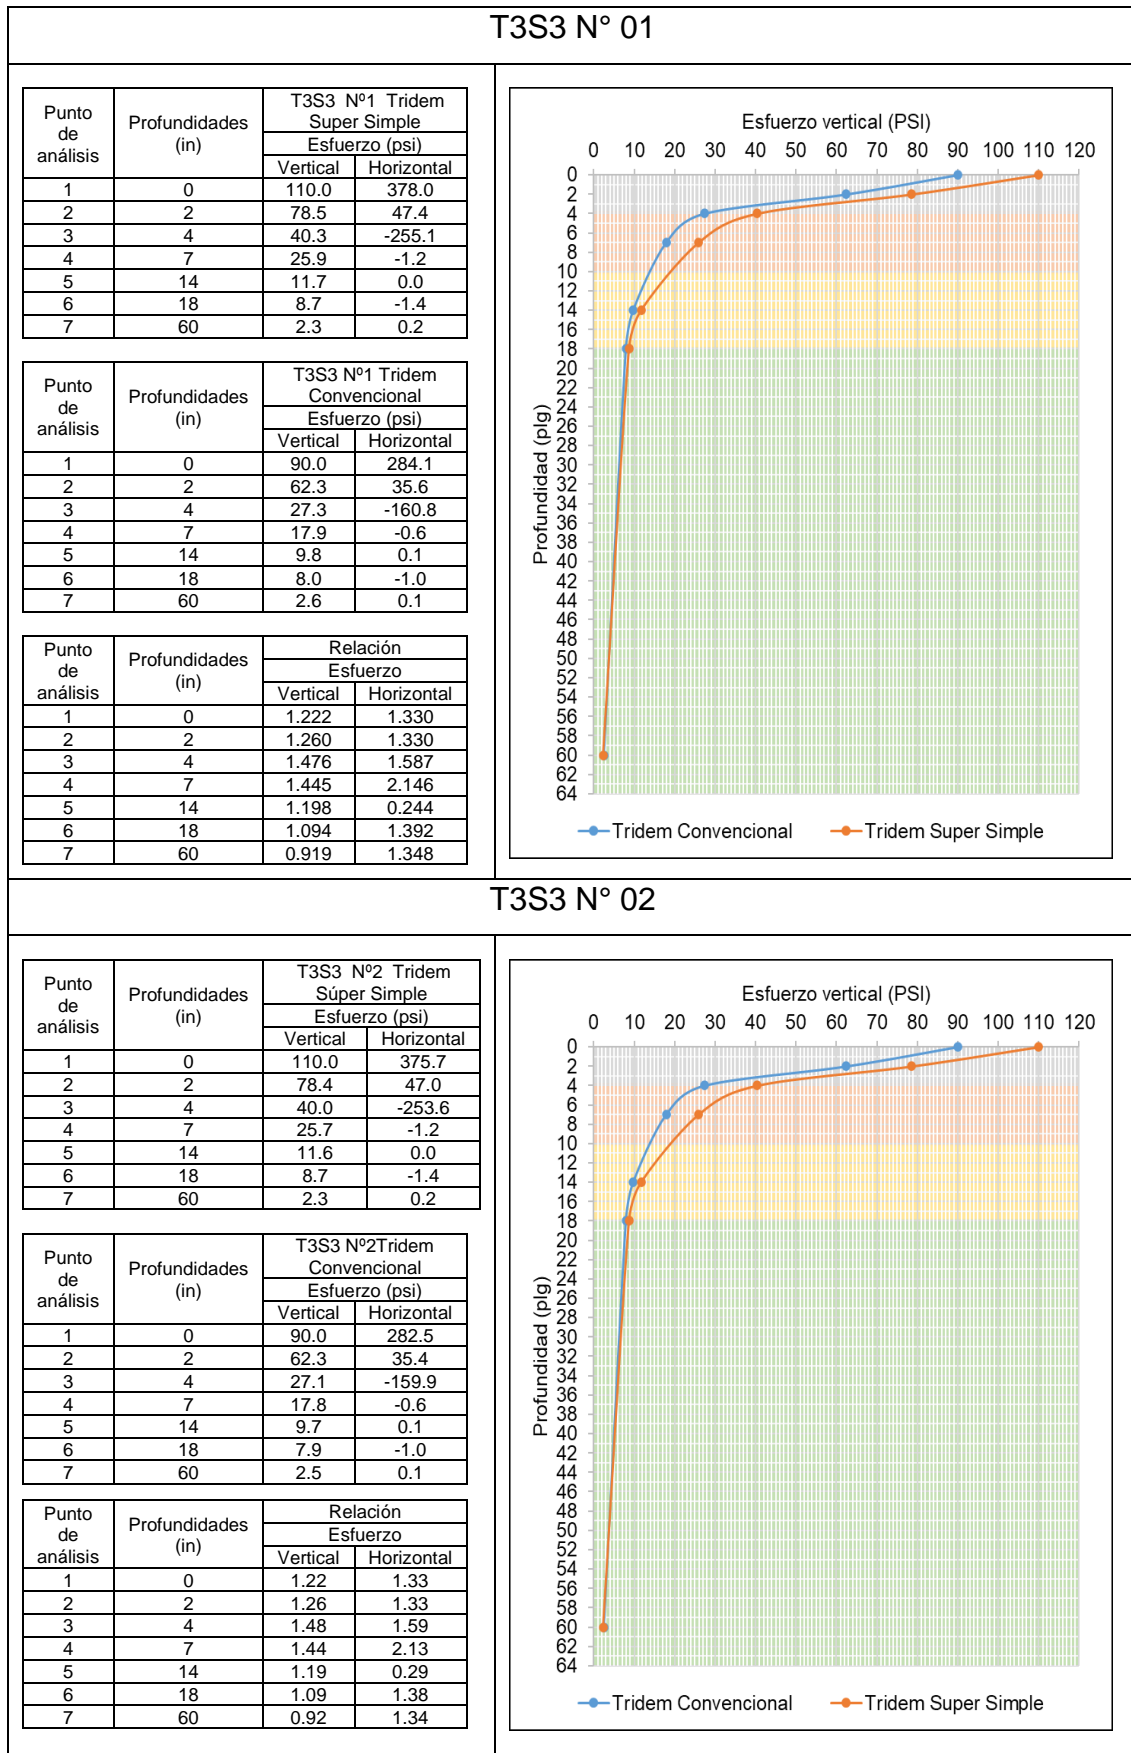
T3S3 N° 01

| Punto de análisis | Profundidades (in) | T3S3 Nº1 Tridem Super Simple Esfuerzo (psi) Vertical | Horizontal |
|---|---|---|---|
| 1 | 0 | 110.0 | 378.0 |
| 2 | 2 | 78.5 | 47.4 |
| 3 | 4 | 40.3 | -255.1 |
| 4 | 7 | 25.9 | -1.2 |
| 5 | 14 | 11.7 | 0.0 |
| 6 | 18 | 8.7 | -1.4 |
| 7 | 60 | 2.3 | 0.2 |

| Punto de análisis | Profundidades (in) | T3S3 Nº1 Tridem Convencional Esfuerzo (psi) Vertical | Horizontal |
|---|---|---|---|
| 1 | 0 | 90.0 | 284.1 |
| 2 | 2 | 62.3 | 35.6 |
| 3 | 4 | 27.3 | -160.8 |
| 4 | 7 | 17.9 | -0.6 |
| 5 | 14 | 9.8 | 0.1 |
| 6 | 18 | 8.0 | -1.0 |
| 7 | 60 | 2.6 | 0.1 |

| Punto de análisis | Profundidades (in) | Relación Esfuerzo Vertical | Horizontal |
|---|---|---|---|
| 1 | 0 | 1.222 | 1.330 |
| 2 | 2 | 1.260 | 1.330 |
| 3 | 4 | 1.476 | 1.587 |
| 4 | 7 | 1.445 | 2.146 |
| 5 | 14 | 1.198 | 0.244 |
| 6 | 18 | 1.094 | 1.392 |
| 7 | 60 | 0.919 | 1.348 |

Esfuerzo vertical (PSI)
0 10 20 30 40 50 60 70 80 90 100 110 120
Profundidad (plg)
0 2 4 6 8 10 12 14 16 18 20 22 24 26 28 30 32 34 36 38 40 42 44 46 48 50 52 54 56 58 60 62 64
Tridem Convencional Tridem Super Simple

T3S3 N° 02

| Punto de análisis | Profundidades (in) | T3S3 Nº2 Tridem Súper Simple Esfuerzo (psi) Vertical | Horizontal |
|---|---|---|---|
| 1 | 0 | 110.0 | 375.7 |
| 2 | 2 | 78.4 | 47.0 |
| 3 | 4 | 40.0 | -253.6 |
| 4 | 7 | 25.7 | -1.2 |
| 5 | 14 | 11.6 | 0.0 |
| 6 | 18 | 8.7 | -1.4 |
| 7 | 60 | 2.3 | 0.2 |

| Punto de análisis | Profundidades (in) | T3S3 Nº2Tridem Convencional Esfuerzo (psi) Vertical | Horizontal |
|---|---|---|---|
| 1 | 0 | 90.0 | 282.5 |
| 2 | 2 | 62.3 | 35.4 |
| 3 | 4 | 27.1 | -159.9 |
| 4 | 7 | 17.8 | -0.6 |
| 5 | 14 | 9.7 | 0.1 |
| 6 | 18 | 7.9 | -1.0 |
| 7 | 60 | 2.5 | 0.1 |

| Punto de análisis | Profundidades (in) | Relación Esfuerzo Vertical | Horizontal |
|---|---|---|---|
| 1 | 0 | 1.22 | 1.33 |
| 2 | 2 | 1.26 | 1.33 |
| 3 | 4 | 1.48 | 1.59 |
| 4 | 7 | 1.44 | 2.13 |
| 5 | 14 | 1.19 | 0.29 |
| 6 | 18 | 1.09 | 1.38 |
| 7 | 60 | 0.92 | 1.34 |

Esfuerzo vertical (PSI)
0 10 20 30 40 50 60 70 80 90 100 110 120
Profundidad (plg)
0 2 4 6 8 10 12 14 16 18 20 22 24 26 28 30 32 34 36 38 40 42 44 46 48 50 52 54 56 58 60 62 64
Tridem Convencional Tridem Super Simple